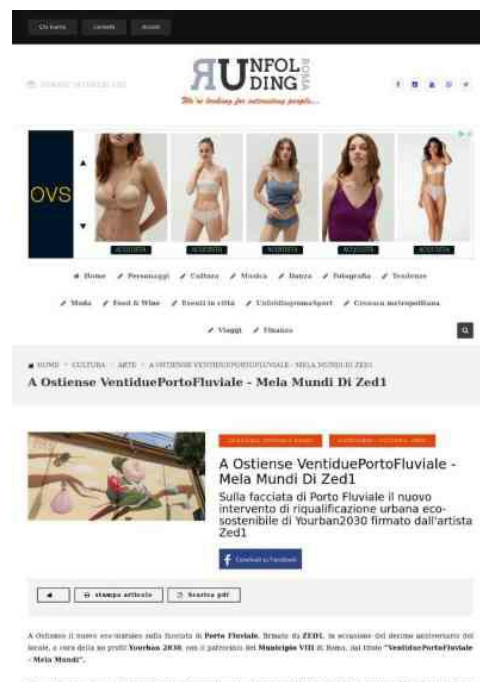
Chi siamo Contatti Accedi

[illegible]

UNFOLDING ROMA

We're looking for interesting people...

OVS

ACQUISTA ACQUISTA ACQUISTA ACQUISTA ACQUISTA

Home Personaggi Cultura Musica Danza Fotografia Tendenze

Moda Food & Wine Eventi in città UnfoldingromaSport Cronaca metropolitana

Viaggi Finanza

HOME > CULTURA > ARTE > A OSTIENSE VENTIDUEPORTOFLUVIALE - MELA MUNDI DI ZED1

A Ostiense VentiduePortoFluviale - Mela Mundi Di Zed1

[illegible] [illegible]

A Ostiense VentiduePortoFluviale - Mela Mundi Di Zed1

Sulla facciata di Porto Fluviale il nuovo intervento di riqualificazione urbana eco-sostenibile di Yourban2030 firmato dall'artista Zed1

Condividi su Facebook

stampa articolo Scarica pdf

A Ostiense il nuovo eco-murales sulla facciata di Porto Fluviale, firmato da ZED1, in occasione del decimo anniversario del locale, a cura della no profit Yourban 2030, con il patrocinio del Municipio VIII di Roma, dal titolo "VentiduePortoFluviale - Mela Mundi".

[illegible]